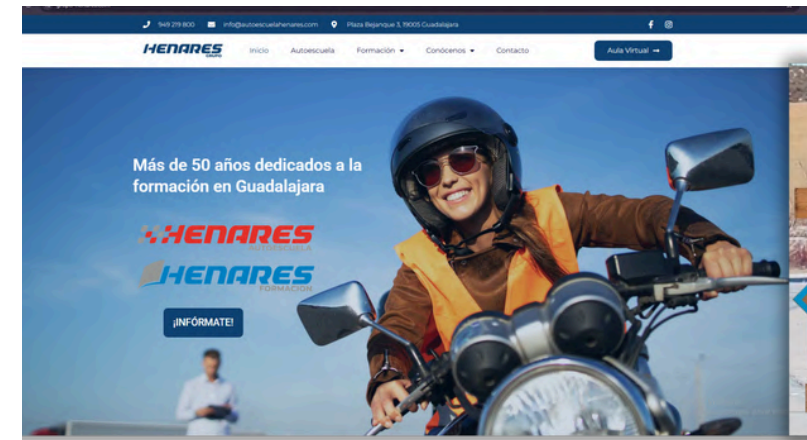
949 219 800 info@autoescuelahenares.com Plaza Bejanque 3, 19005 Guadalajara

HENARES GRUPO

Inicio Autoescuela Formación Conócenos Contacto

Aula Virtual →

Más de 50 años dedicados a la formación en Guadalajara

HENARES AUTOESCUELA

HENARES FORMACIÓN

¡INFÓRMATE!